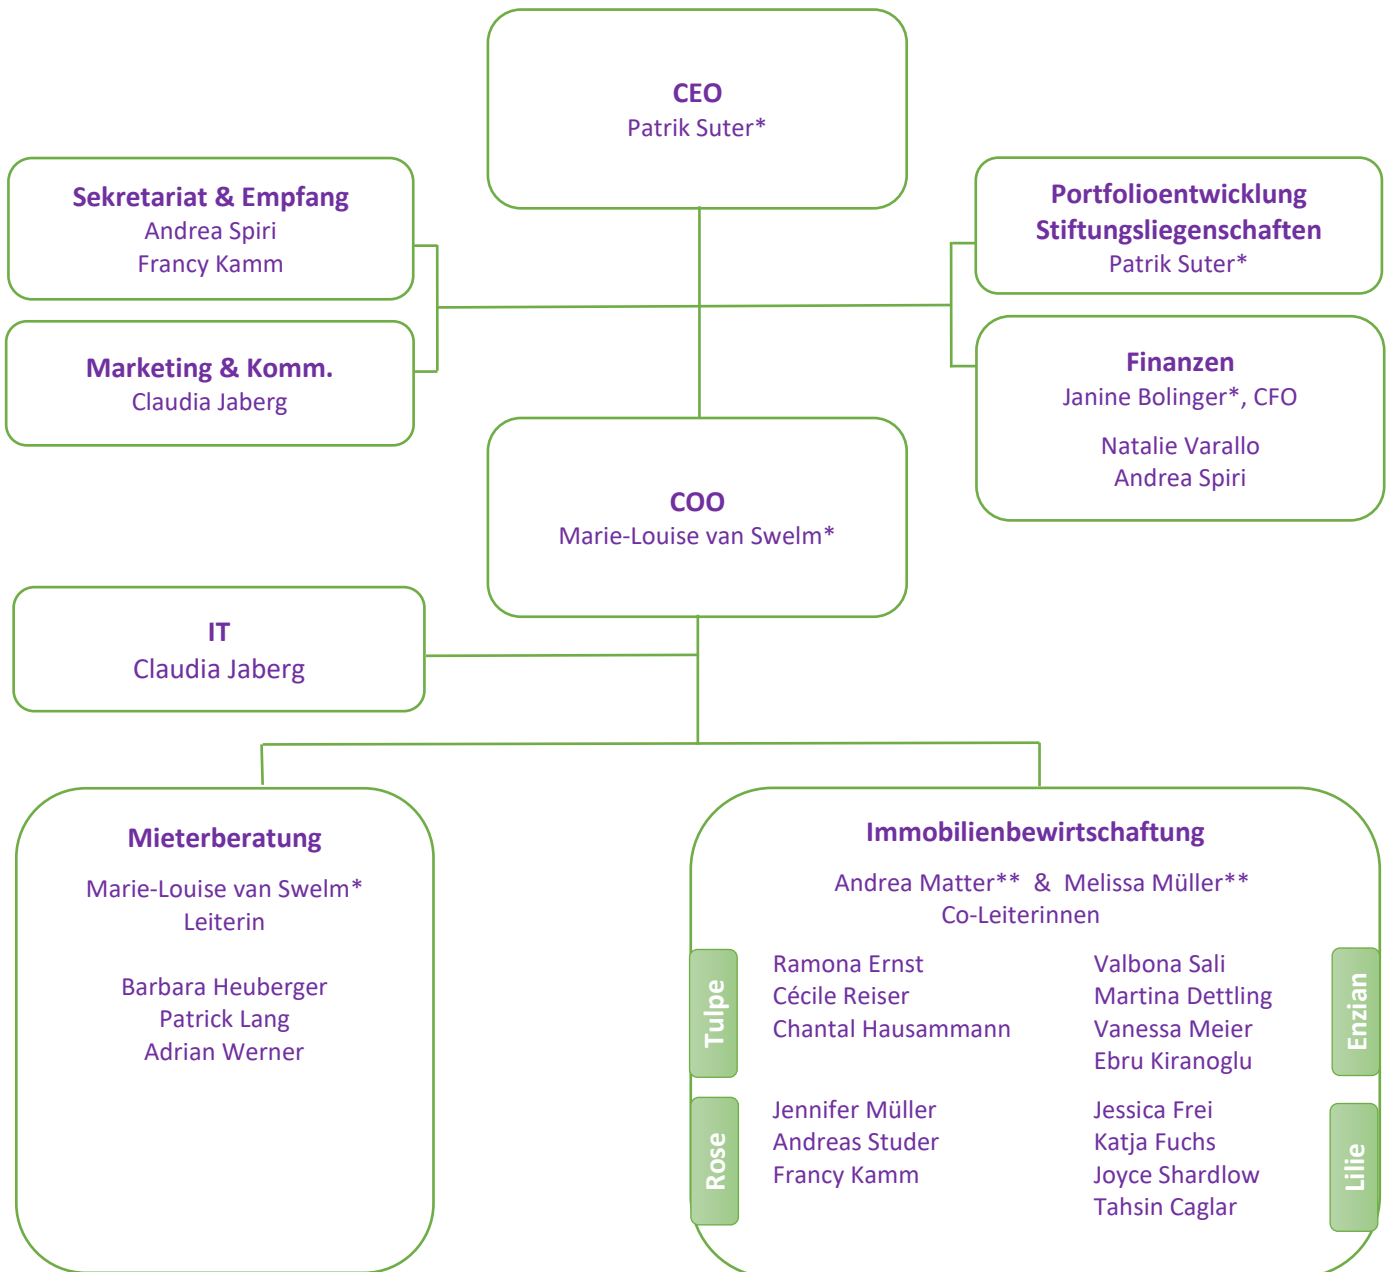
CEO
Patrik Suter*

Sekretariat & Empfang
Andrea Spiri
Francy Kamm

Marketing & Komm.
Claudia Jaberg

Portfolioentwicklung Stiftungsliegenschaften
Patrik Suter*

Finanzen
Janine Bolinger*, CFO

Natalie Varallo
Andrea Spiri

COO
Marie-Louise van Swelm*

IT
Claudia Jaberg

Mieterberatung

Marie-Louise van Swelm*
Leiterin

Barbara Heuberger
Patrick Lang
Adrian Werner

Immobilienbewirtschaftung

Andrea Matter** & Melissa Müller**
Co-Leiterinnen

Tulpe
Ramona Ernst
Cécile Reiser
Chantal Hausammann

Enzian
Valbona Sali
Martina Dettling
Vanessa Meier
Ebru Kiranoglu

Rose
Jennifer Müller
Andreas Studer
Francy Kamm

Lilie
Jessica Frei
Katja Fuchs
Joyce Shardlow
Tahsin Caglar